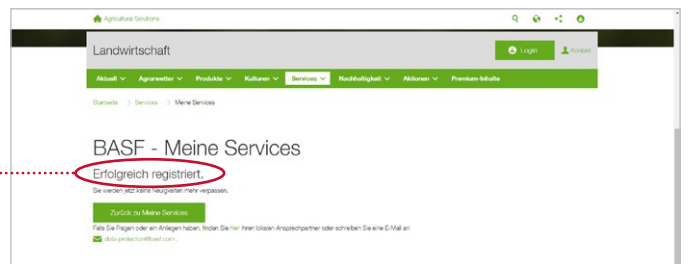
Agricultural Solutions

Landwirtschaft

Login

Kontakt

Aktuell Agrarwetter Produkte Kulturen Services Nachhaltigkeit Aktionen Premium-Inhalte

Startseite > Services > Meine Services

BASF - Meine Services

Erfolgreich registriert.

Sie werden jetzt keine Neuigkeiten mehr verpassen.

Zurück zu Meine Services

Falls Sie Fragen oder ein Anliegen haben, finden Sie hier Ihren lokalen Ansprechpartner oder schreiben Sie eine E-Mail an

data-protection@basf.com